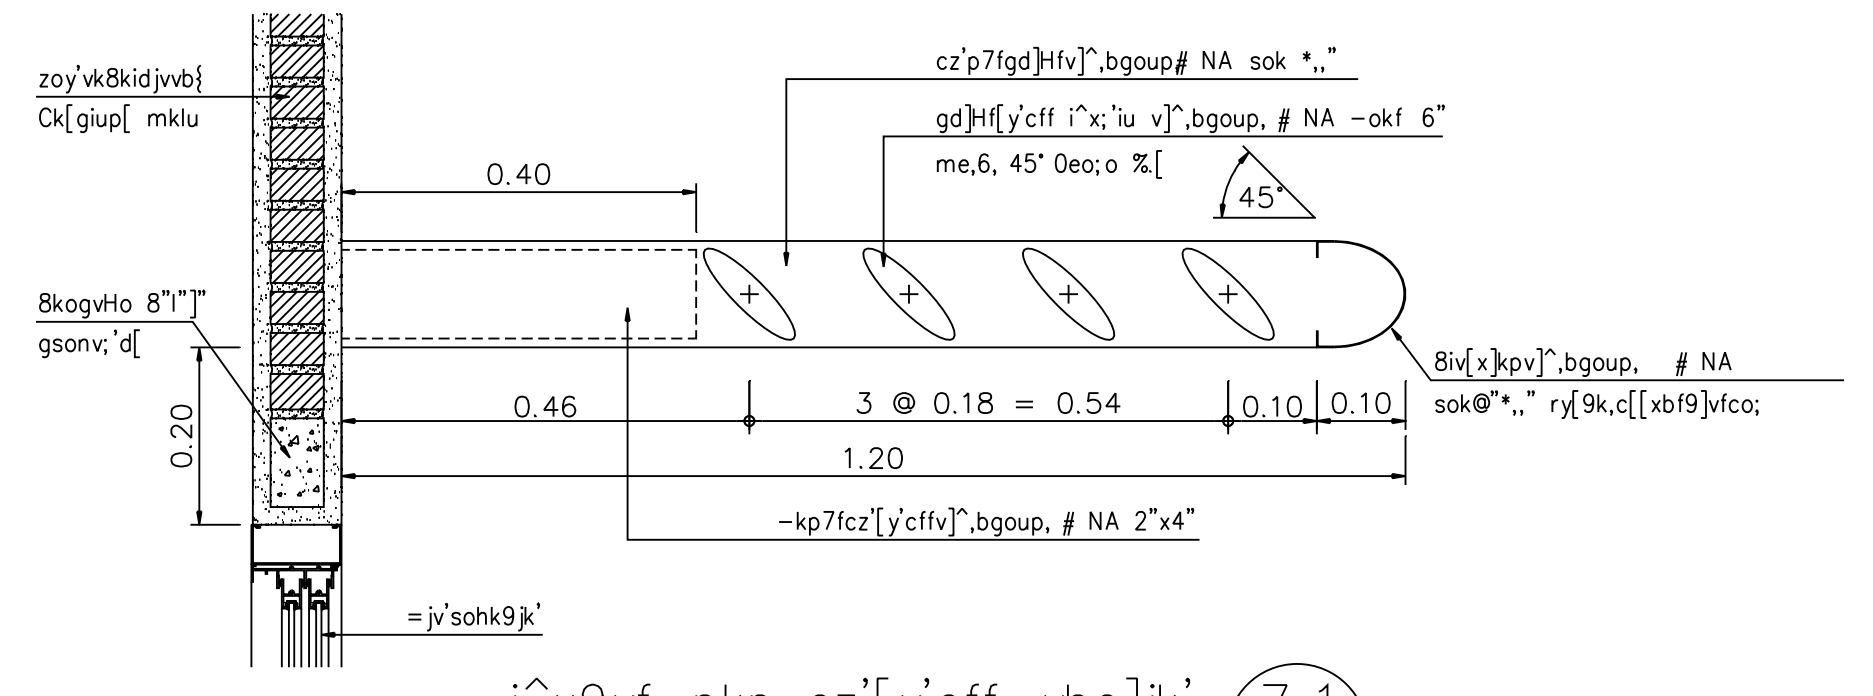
zoy'vk8kidjvvb{
Ck[giup[ mklu

cz'p7fgd]Hfv]^,bgoup# NA sok *,,"

gd]Hf[y'cff i^x;'iu v]^,bgoup, # NA −okf 6"
me,6, 45° 0eo;o %.[

45°

0.40

8kogvHo 8"l"]"
gsonv;'d[

0.20

0.46

3 @ 0.18 = 0.54

0.10

0.10

1.20

8iv[x]kpv]^,bgoup, # NA
sok@"*,," ry[9k,c[[xbf9]vfco;

−kp7fcz'[y'cffv]^,bgoup, # NA 2"x4"

=jv'sohk9jk'

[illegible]